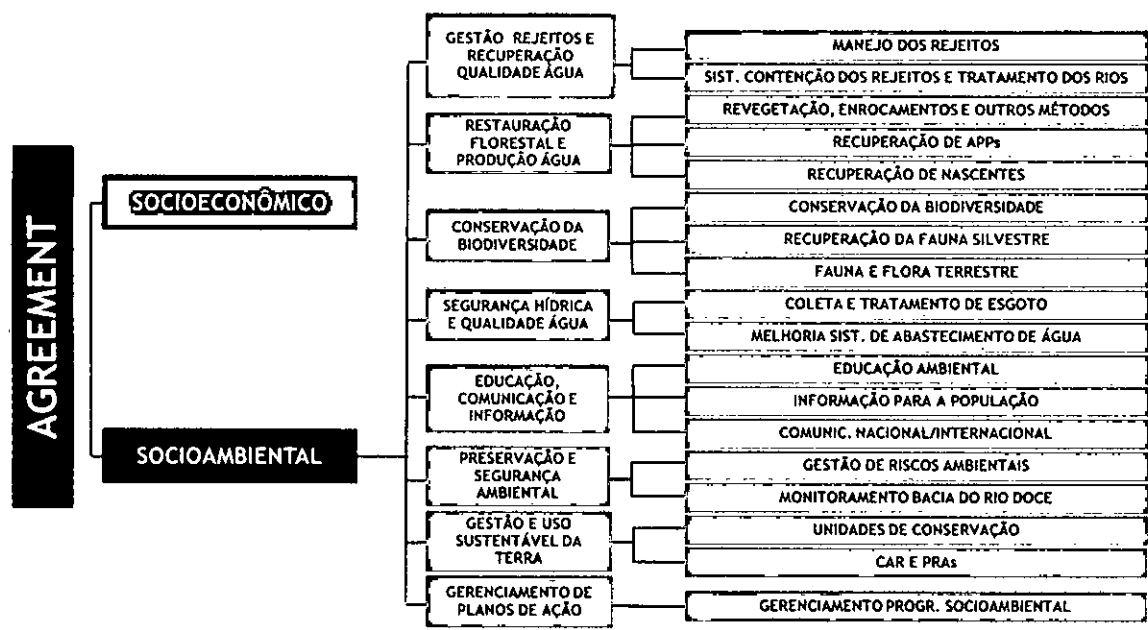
AGREEMENT

SOCIOECONÔMICO

SOCIOAMBIENTAL

GESTÃO REJEITOS E RECUPERAÇÃO QUALIDADE ÁGUA

MANEJO DOS REJEITOS

SIST. CONTENÇÃO DOS REJEITOS E TRATAMENTO DOS RIOS

RESTAURAÇÃO FLORESTAL E PRODUÇÃO ÁGUA

REVEGETAÇÃO, ENROCAMENTOS E OUTROS MÉTODOS

RECUPERAÇÃO DE APPs

RECUPERAÇÃO DE NASCENTES

CONSERVAÇÃO DA BIODIVERSIDADE

CONSERVAÇÃO DA BIODIVERSIDADE

RECUPERAÇÃO DA FAUNA SILVESTRE

FAUNA E FLORA TERRESTRE

SEGURANÇA HÍDRICA E QUALIDADE ÁGUA

COLETA E TRATAMENTO DE ESGOTO

MELHORIA SIST. DE ABASTECIMENTO DE ÁGUA

EDUCAÇÃO, COMUNICAÇÃO E INFORMAÇÃO

EDUCAÇÃO AMBIENTAL

INFORMAÇÃO PARA A POPULAÇÃO

COMUNIC. NACIONAL/INTERNACIONAL

PRESERVAÇÃO E SEGURANÇA AMBIENTAL

GESTÃO DE RISCOS AMBIENTAIS

MONITORAMENTO BACIA DO RIO DOCE

GESTÃO E USO SUSTENTÁVEL DA TERRA

UNIDADES DE CONSERVAÇÃO

CAR E PRAs

GERENCIAMENTO DE PLANOS DE AÇÃO

GERENCIAMENTO PROGR. SOCIOAMBIENTAL